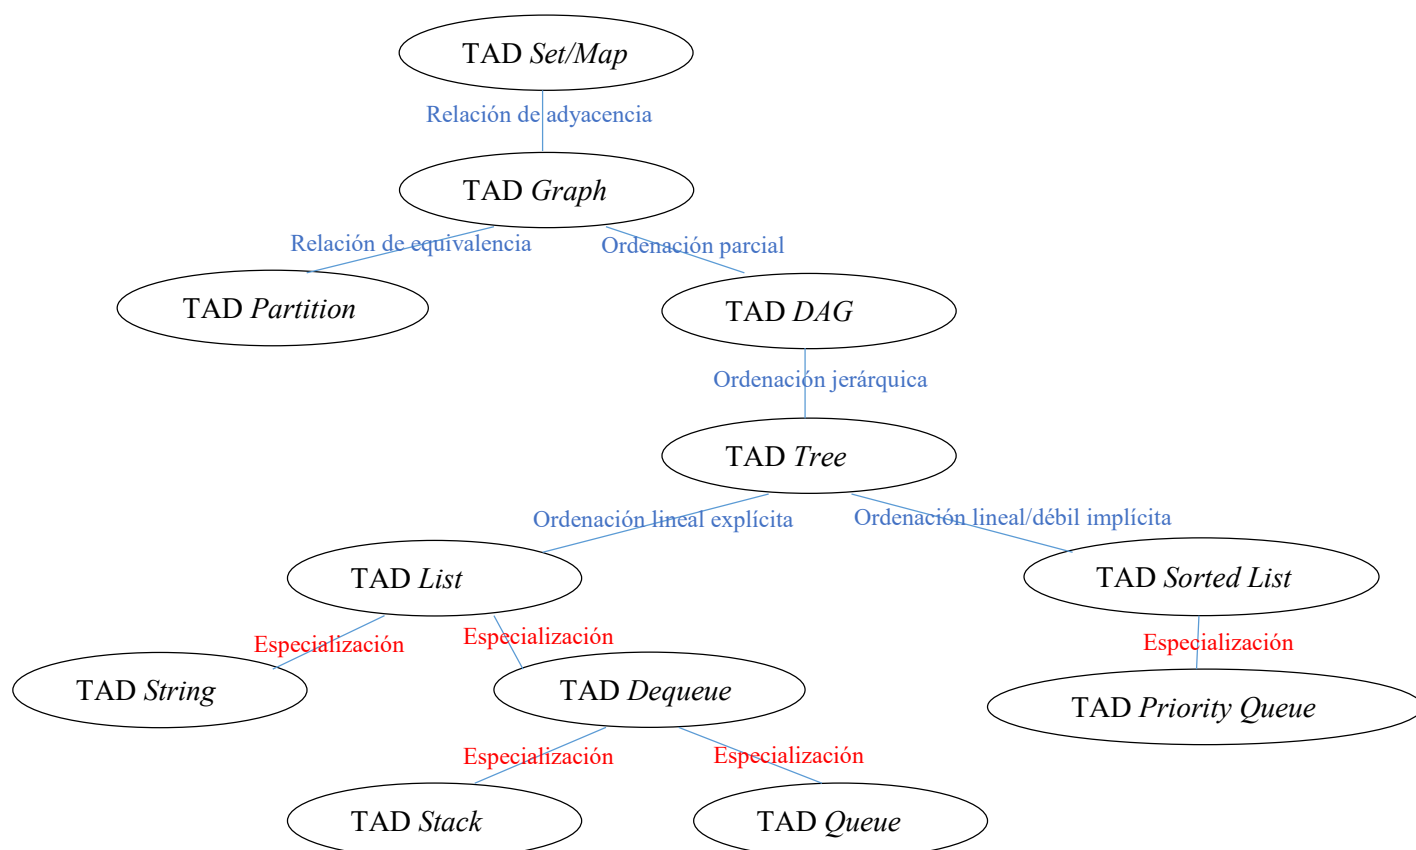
TAD Set/Map

Relación de adyacencia

TAD Graph

Relación de equivalencia

Ordenación parcial

TAD Partition

TAD DAG

Ordenación jerárquica

TAD Tree

Ordenación lineal explícita

Ordenación lineal/débil implícita

TAD List

TAD Sorted List

Especialización

Especialización

Especialización

TAD String

TAD Dequeue

TAD Priority Queue

Especialización

Especialización

TAD Stack

TAD Queue